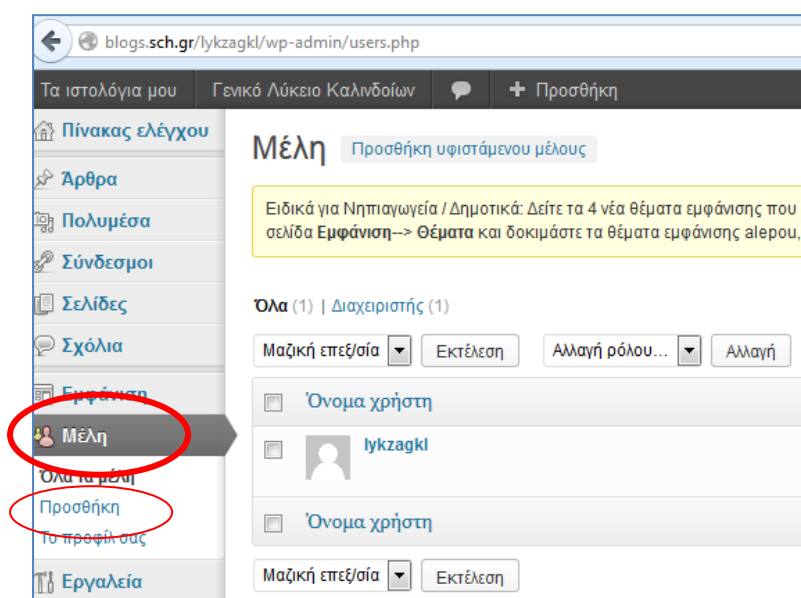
blogs.sch.gr/lykzagkl/wp-admin/users.php

Τα ιστολόγια μου
Γενικό Λύκειο Καλινδοίων
Προσθήκη

Πίνακας ελέγχου
Άρθρα
Πολυμέσα
Σύνδεσμοι
Σελίδες
Σχόλια
Εμφάνιση
Μέλη
Όλα τα μέλη
Προσθήκη
Το προφίλ σας
Εργαλεία

Μέλη Προσθήκη υφιστάμενου μέλους

Ειδικά για Νηπιαγωγεία / Δημοτικά: Δείτε τα 4 νέα θέματα εμφάνισης που
σελίδα **Εμφάνιση**--> **Θέματα** και δοκιμάστε τα θέματα εμφάνισης alepou,

**Όλα** (1) | Διαχειριστής (1)

Μαζική επεξ/σία
Εκτέλεση
Αλλαγή ρόλου...
Αλλαγή

Όνομα χρήστη

lykzagkl

Όνομα χρήστη

Μαζική επεξ/σία
Εκτέλεση